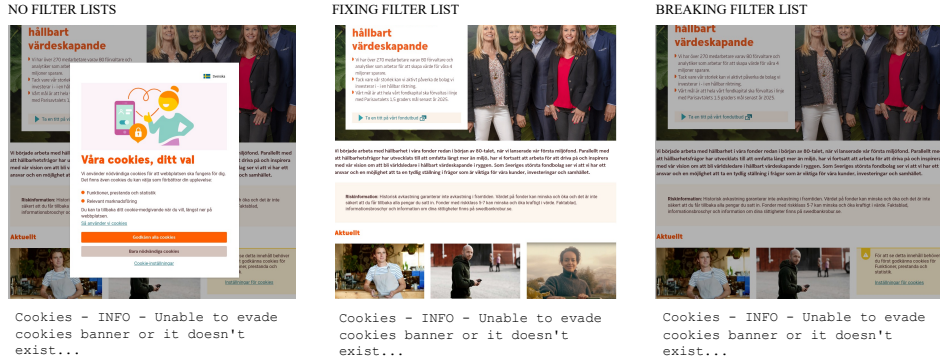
NO FILTER LISTS

hållbart värdeskapande

Våra cookies, ditt val

Godkänn alla cookies

Bara nödvändiga cookies

Cookie-inställningar

Aktuellt

Cookies - INFO - Unable to evade cookies banner or it doesn't exist...

FIXING FILTER LIST

hållbart värdeskapande

Aktuellt

Cookies - INFO - Unable to evade cookies banner or it doesn't exist...

BREAKING FILTER LIST

hållbart värdeskapande

Aktuellt

Inställningar för cookies

Cookies - INFO - Unable to evade cookies banner or it doesn't exist...